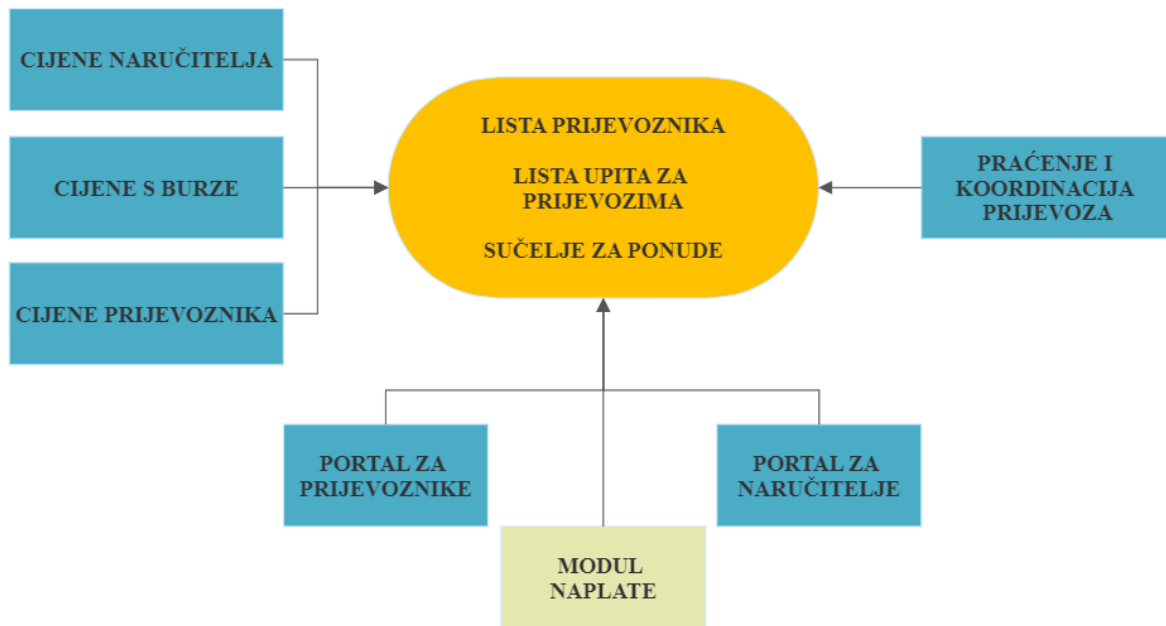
CIJENE NARUČITELJA

CIJENE S BURZE

CIJENE PRIJEVOZNIKA

LISTA PRIJEVOZNIKA

LISTA UPITA ZA PRIJEVOZIMA

SUČELJE ZA PONUDE

PRAĆENJE I KOORDINACIJA PRIJEVOZA

PORTAL ZA PRIJEVOZNIKE

PORTAL ZA NARUČITELJE

MODUL NAPLATE